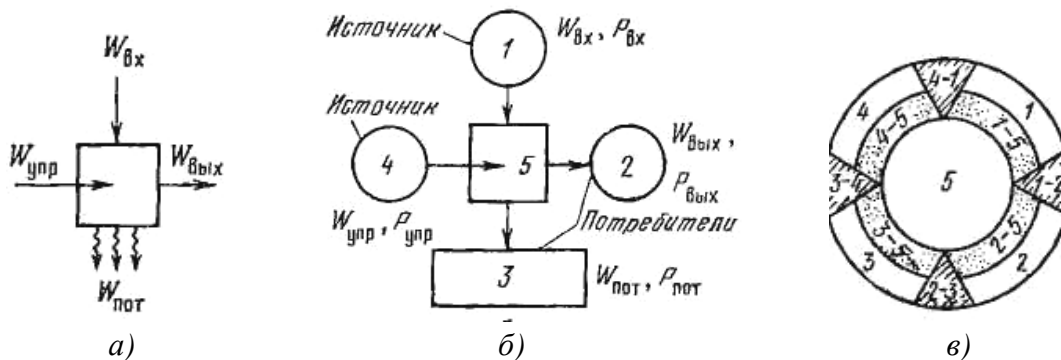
$W_{вх}$

$W_{упр}$

$W_{вых}$

$W_{пот}$

а)

Источник

1

$W_{вх}$, $P_{вх}$

Источник

4

5

2

$W_{вых}$, $P_{вых}$

$W_{упр}$, $P_{упр}$

Потребители

3

$W_{пот}$, $P_{пот}$

б)

4-1

4

1

4-5

1-5

3-4

5

1-2

3-5

2-5

3

2-3

2

в)